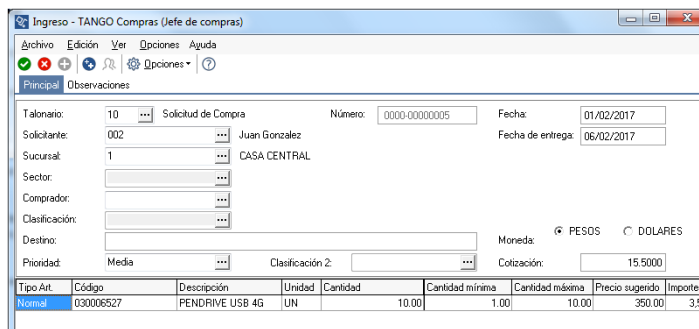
Ingreso - TANGO Compras (Jefe de compras)

Archivo Edición Ver Opciones Ayuda

Opciones

Principal Observaciones

Talonario: 10 Solicitud de Compra
Número: 0000-00000005
Fecha: 01/02/2017
Solicitante: 002 Juan Gonzalez
Fecha de entrega: 06/02/2017
Sucursal: 1 CASA CENTRAL
Sector:
Comprador:
Clasificación:
Destino:
Moneda: PESOS DOLARES
Prioridad: Media
Clasificación 2:
Cotización: 15.5000

| Tipo Art. | Código | Descripción | Unidad | Cantidad | Cantidad mínima | Cantidad máxima | Precio sugerido | Importe |
|---|---|---|---|---|---|---|---|---|
| Normal | 030006527 | PENDRIVE USB 4G | UN | 10.00 | 1.00 | 10.00 | 350.00 | 3,5 |